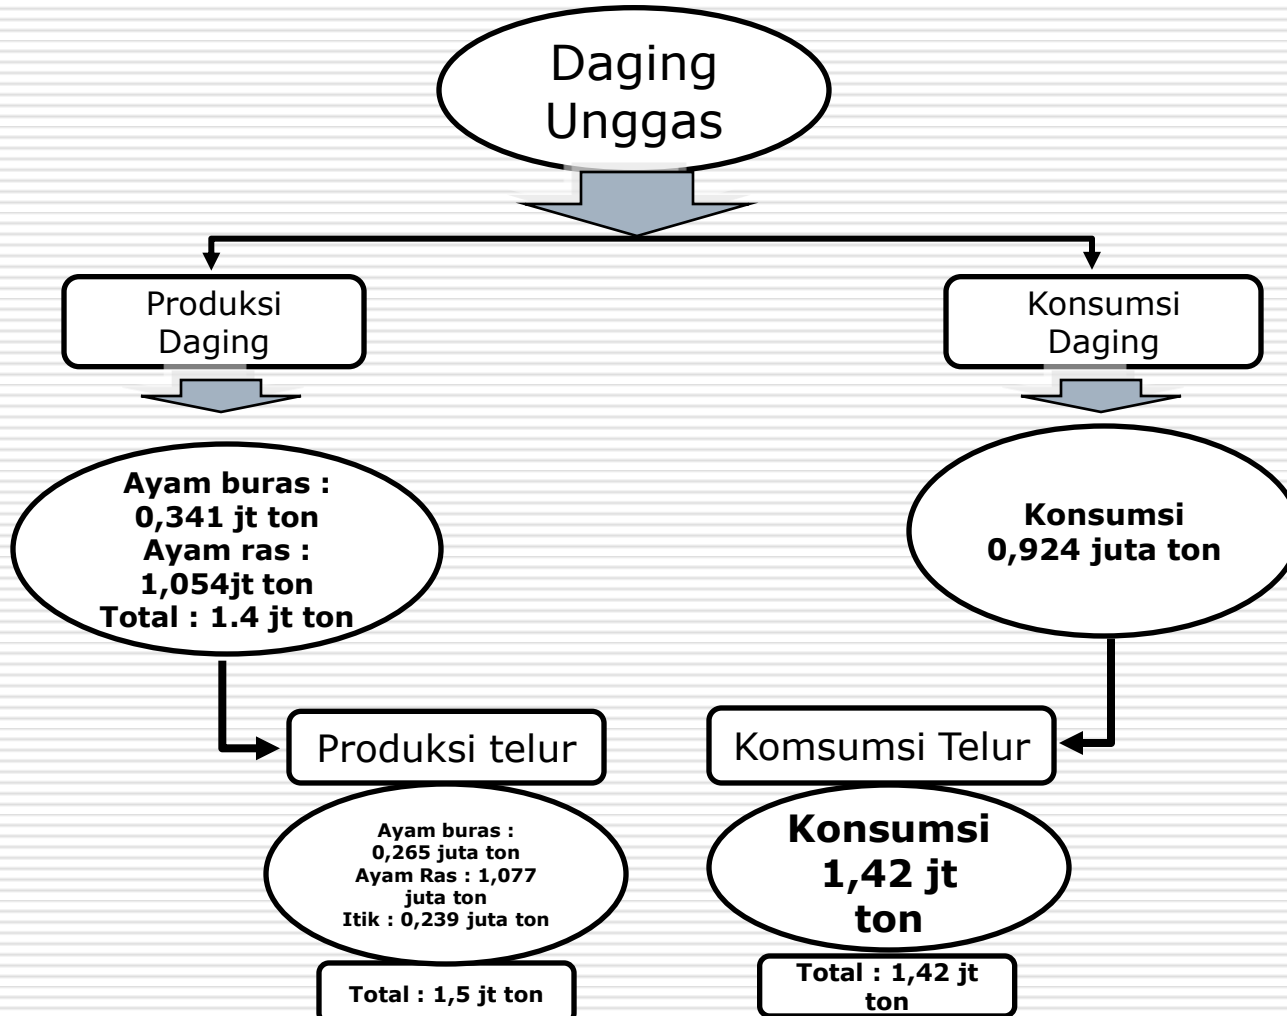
Daging Unggas

Produksi Daging

Konsumsi Daging

Ayam buras : 0,341 jt ton
Ayam ras : 1,054jt ton
Total : 1.4 jt ton

Konsumsi 0,924 juta ton

Produksi telur

Komsumsi Telur

Ayam buras : 0,265 juta ton
Ayam Ras : 1,077 juta ton
Itik : 0,239 juta ton

Konsumsi 1,42 jt ton

Total : 1,5 jt ton

Total : 1,42 jt ton